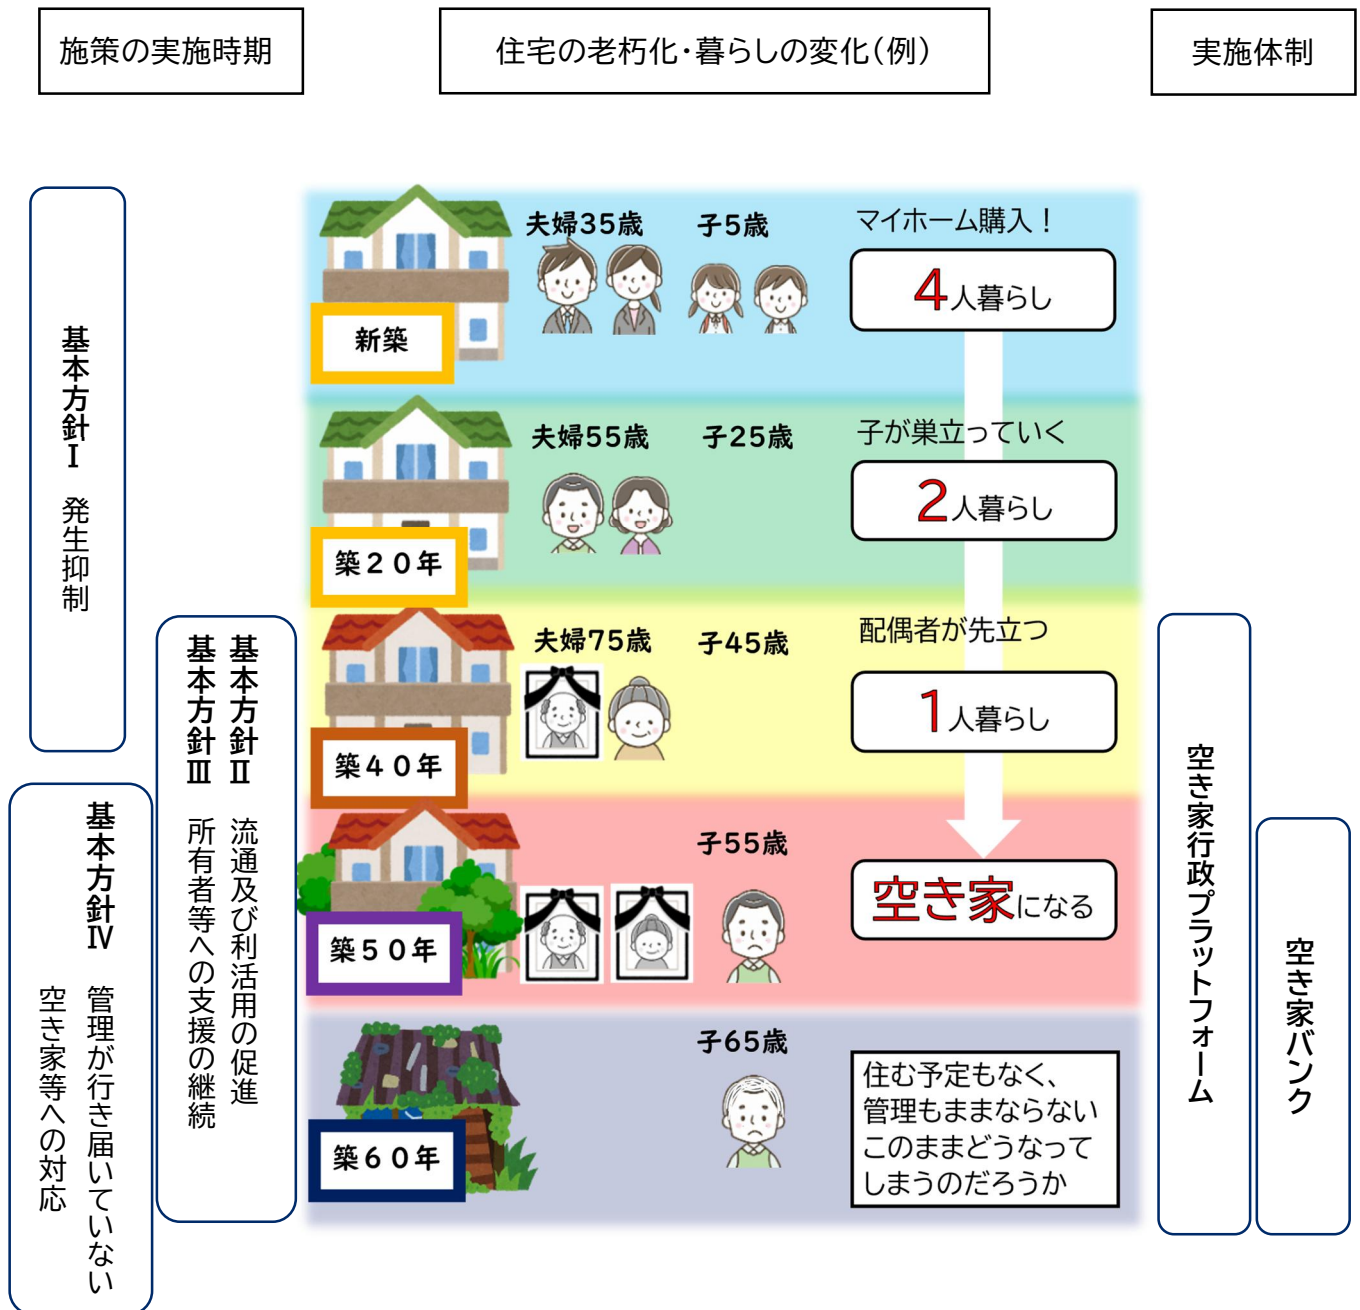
施策の実施時期

住宅の老朽化・暮らしの変化(例)

実施体制

基本方針Ⅰ　発生抑制

基本方針Ⅱ　流通及び利活用の促進

基本方針Ⅲ　所有者等への支援の継続

基本方針Ⅳ　管理が行き届いていない空き家等への対応

新築

夫婦35歳　子5歳

マイホーム購入!

4人暮らし

築20年

夫婦55歳　子25歳

子が巣立っていく

2人暮らし

築40年

夫婦75歳　子45歳

配偶者が先立つ

1人暮らし

築50年

子55歳

空き家になる

築60年

子65歳

住む予定もなく、管理もままならないこのままどうなってしまうのだろうか

空き家行政プラットフォーム

空き家バンク